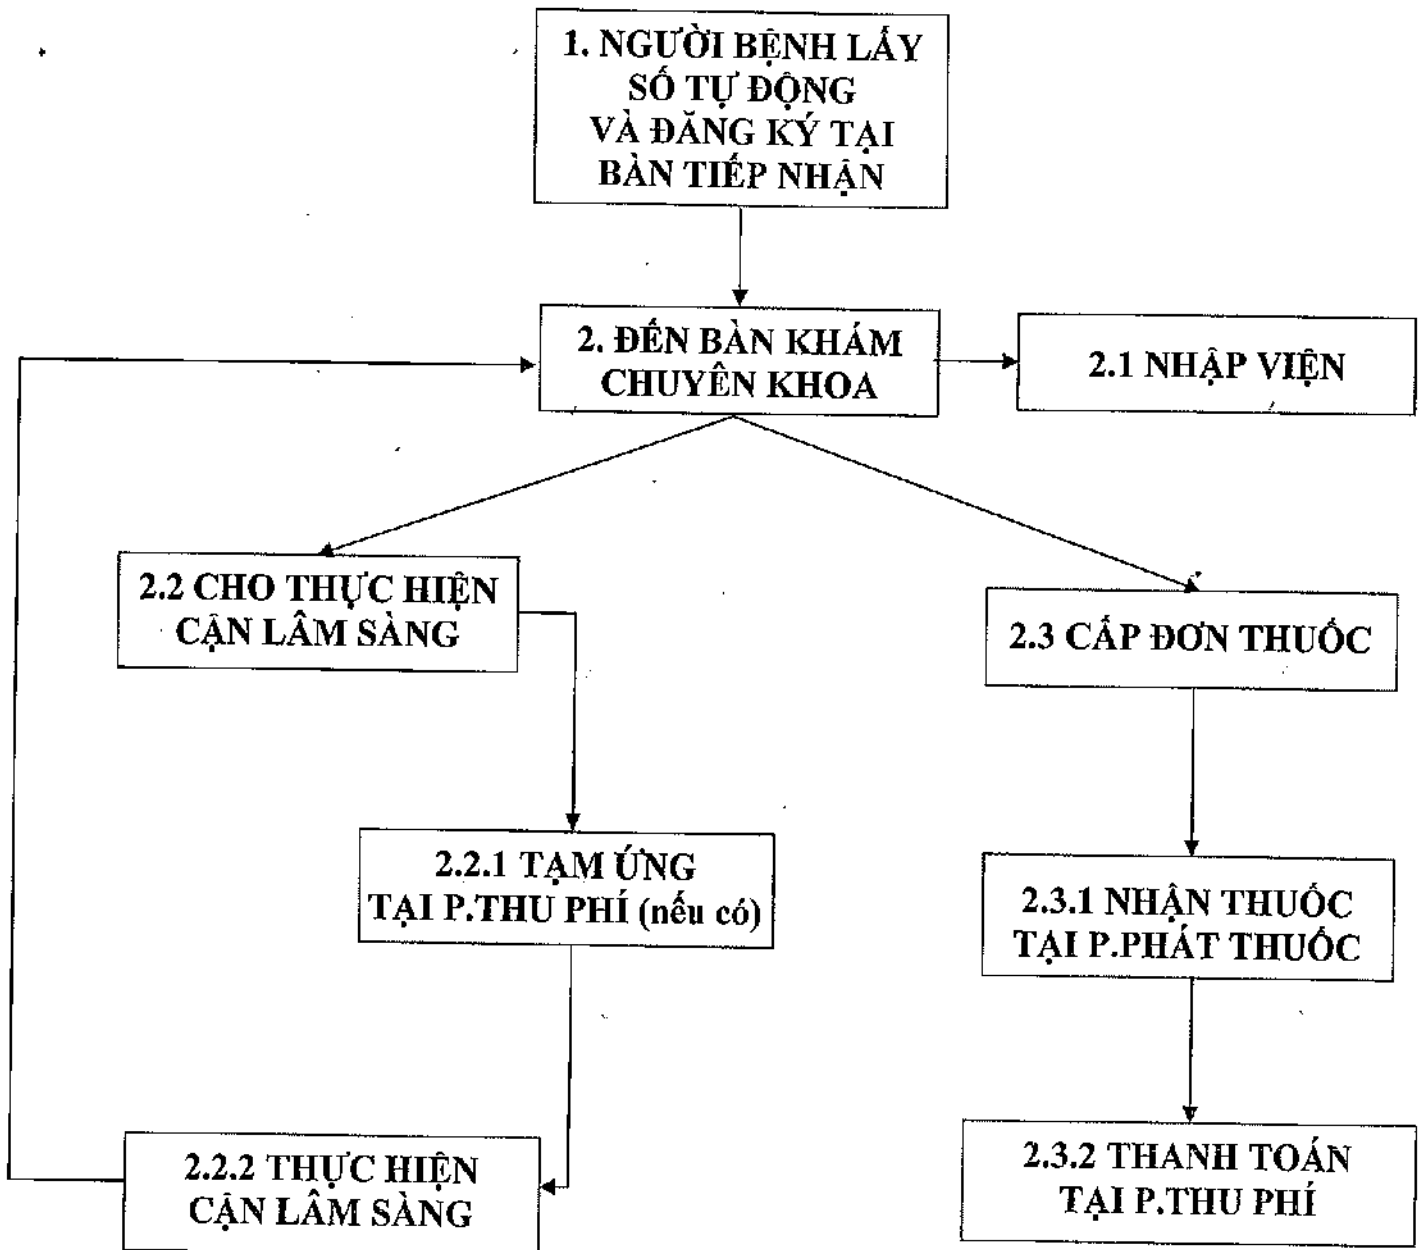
1. NGƯỜI BỆNH LẤY SỐ TỰ ĐỘNG VÀ ĐĂNG KÝ TẠI BÀN TIẾP NHẬN

2. ĐẾN BÀN KHÁM CHUYÊN KHOA

2.1 NHẬP VIỆN

2.2 CHO THỰC HIỆN CẬN LÂM SÀNG

2.3 CẤP ĐƠN THUỐC

2.2.1 TẠM ỨNG TẠI P.THU PHÍ (nếu có)

2.3.1 NHẬN THUỐC TẠI P.PHÁT THUỐC

2.2.2 THỰC HIỆN CẬN LÂM SÀNG

2.3.2 THANH TOÁN TẠI P.THU PHÍ